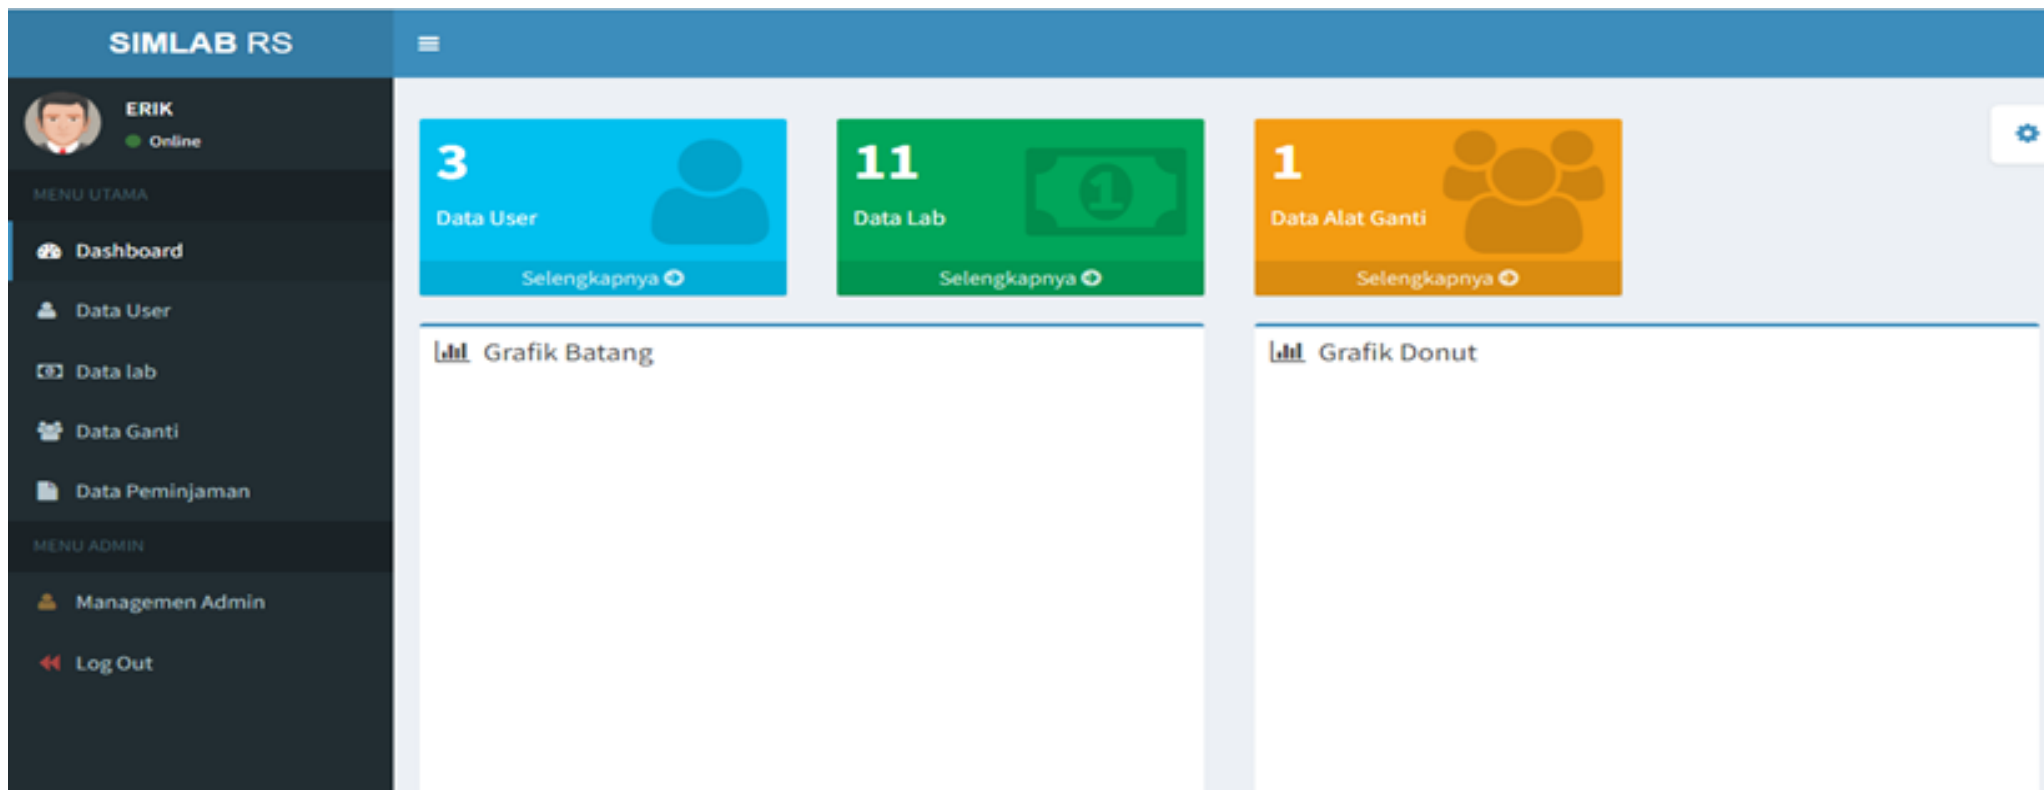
SIMLAB RS

ERIK
Online

MENU UTAMA

Dashboard

Data User

Data lab

Data Ganti

Data Peminjaman

MENU ADMIN

Managemen Admin

Log Out

3
Data User
Selengkapnya

11
Data Lab
Selengkapnya

1
Data Alat Ganti
Selengkapnya

Grafik Batang

Grafik Donut